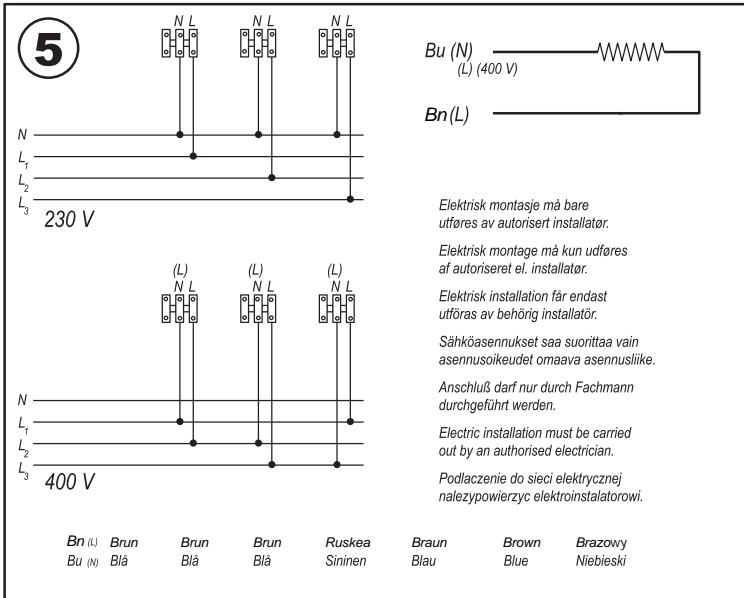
5

N L N L N L

N
$L_1$
$L_2$
$L_3$
230 V

Bu (N)
(L) (400 V)
Bn (L)

Elektrisk montasje må bare utføres av autorisert installatør.

Elektrisk montage må kun udføres af autoriseret el. installatør.

Elektrisk installation får endast utföras av behörig installatör.

Sähköasennukset saa suorittaa vain asennusoikeudet omaava asennusliike.

Anschluß darf nur durch Fachmann durchgeführt werden.

Electric installation must be carried out by an authorised electrician.

Podlaczenie do sieci elektrycznej nalezypowierzyc elektroinstalatorowi.

(L) (L) (L)
N L N L N L

N
$L_1$
$L_2$
$L_3$
400 V

| Bn (L) | Brun | Brun | Brun | Ruskea | Braun | Brown | Brazowy |
|---|---|---|---|---|---|---|---|
| Bu (N) | Blå | Blå | Blå | Sininen | Blau | Blue | Niebieski |